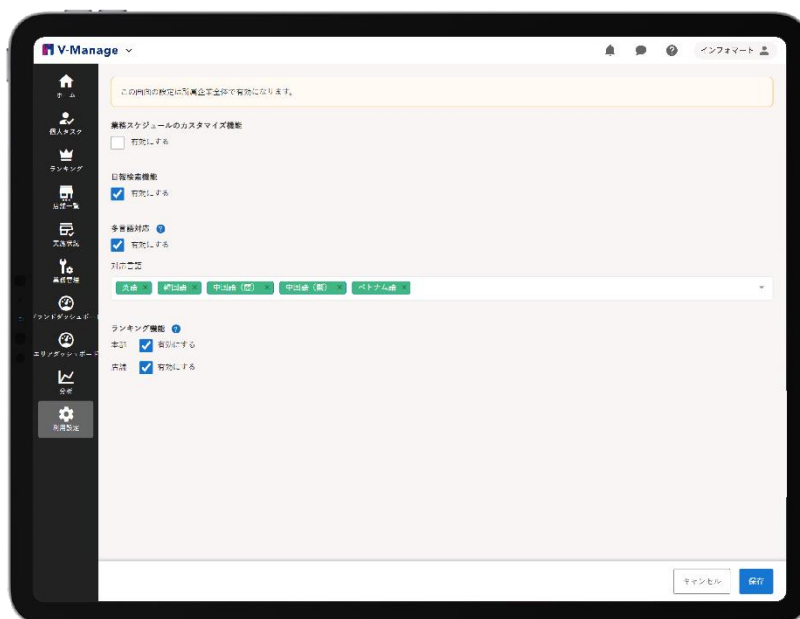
V-Manage

インフォマート

ホーム
個人タスク
ランキング
店舗一覧
実施状況
業務管理
ブランドダッシュボード
エリアダッシュボード
分析
共通設定

この画面の設定は弊社全体で有効になります。

業務スケジュールのカスタマイズ機能
有効にする

日報検索機能
有効にする

多言語対応
有効にする

対応言語
英語 ×
韓国語 ×
中国語（簡） ×
中国語（繁） ×
ベトナム語 ×

ランキング機能
本部
有効にする
店舗
有効にする

キャンセル
保存